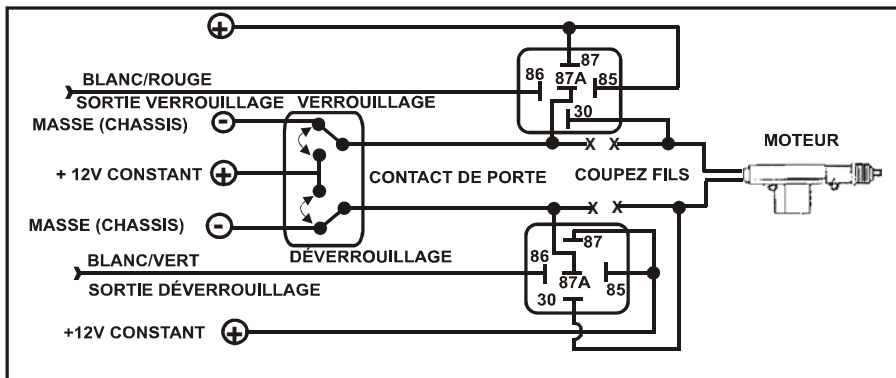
+

BLANC/ROUGE
SORTIE VERROUILLAGE
VERROUILLAGE

87
86
87A
85
30

MASSE (CHASSIS) -

+ 12V CONSTANT +

CONTACT DE PORTE

COUPEZ FILS

X X

MOTEUR

MASSE (CHASSIS) -

X X

DÉVERROUILLAGE

BLANC/VERT
SORTIE DÉVERROUILLAGE

87
86
87A
85
30

+12V CONSTANT +